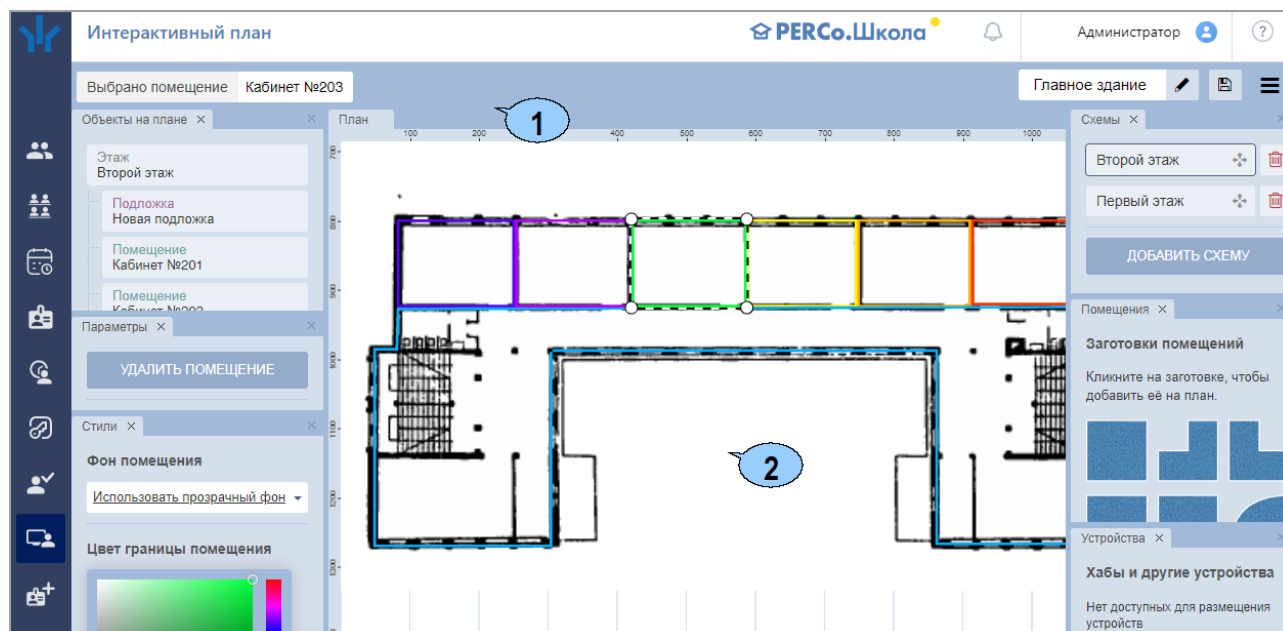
Интерактивный план

PERCo.Школа

Администратор

?

Выбрано помещение Кабинет №203

Главное здание

Объекты на плане ×

Этаж
Второй этаж

Подложка
Новая подложка

Помещение
Кабинет №201

Помещение
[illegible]

Параметры ×

УДАЛИТЬ ПОМЕЩЕНИЕ

Стили ×

Фон помещения

Использовать прозрачный фон

Цвет границы помещения

План

1

100 200 300 400 500 600 700 800 900 1000

700 800 900 1000 1100 1200 1300

2

Схемы ×

Второй этаж

Первый этаж

ДОБАВИТЬ СХЕМУ

Помещения ×

Заготовки помещений

Кликните на заготовке, чтобы добавить её на план.

Устройства ×

Хабы и другие устройства

Нет доступных для размещения устройств